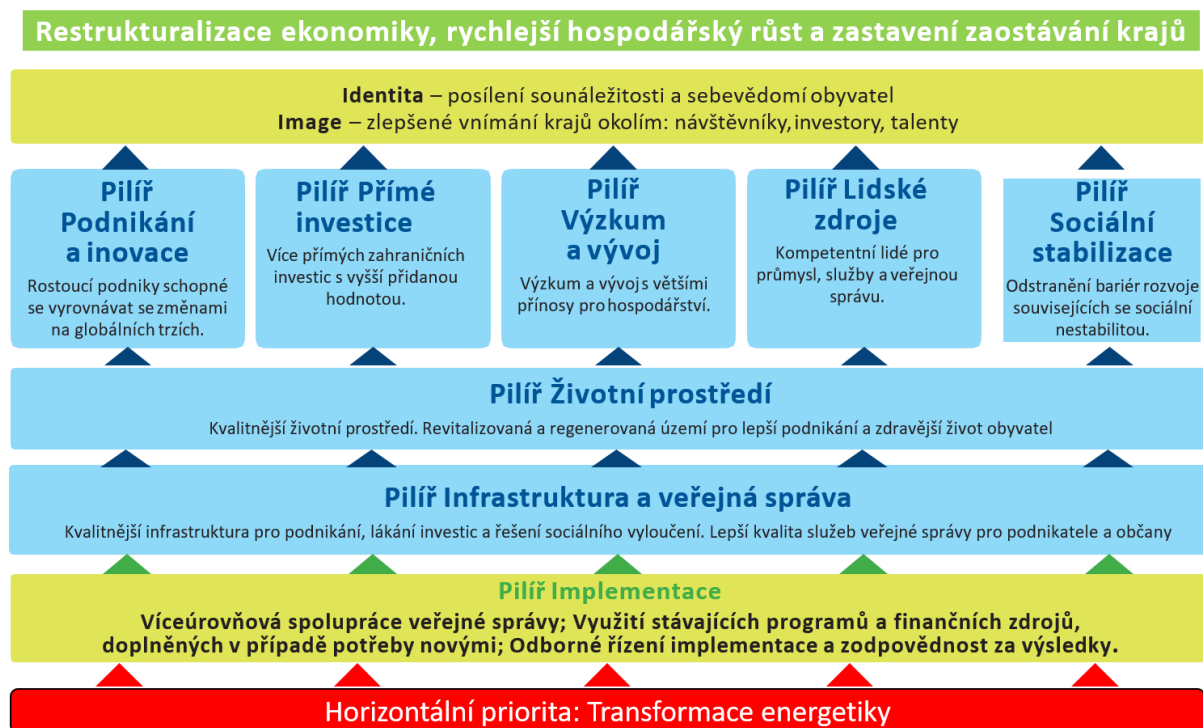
Restrukturalizace ekonomiky, rychlejší hospodářský růst a zastavení zaostávání krajů

Identita – posílení sounáležitosti a sebevědomí obyvatel
Image – zlepšené vnímání krajů okolím: návštěvníky, investory, talenty

Pilíř Podnikání a inovace
Rostoucí podniky schopné se vyrovnávat se změnami na globálních trzích.

Pilíř Přímé investice
Více přímých zahraničních investic s vyšší přidanou hodnotou.

Pilíř Výzkum a vývoj
Výzkum a vývoj s většími přínosy pro hospodářství.

Pilíř Lidské zdroje
Kompetentní lidé pro průmysl, služby a veřejnou správu.

Pilíř Sociální stabilizace
Odstranění bariér rozvoje souvisejících se sociální nestabilitou.

Pilíř Životní prostředí
Kvalitnější životní prostředí. Revitalizovaná a regenerovaná území pro lepší podnikání a zdravější život obyvatel

Pilíř Infrastruktura a veřejná správa
Kvalitnější infrastruktura pro podnikání, lákání investic a řešení sociálního vyloučení. Lepší kvalita služeb veřejné správy pro podnikatele a občany

Pilíř Implementace
Víceúrovňová spolupráce veřejné správy; Využití stávajících programů a finančních zdrojů, doplněných v případě potřeby novými; Odborné řízení implementace a zodpovědnost za výsledky.

Horizontální priorita: Transformace energetiky